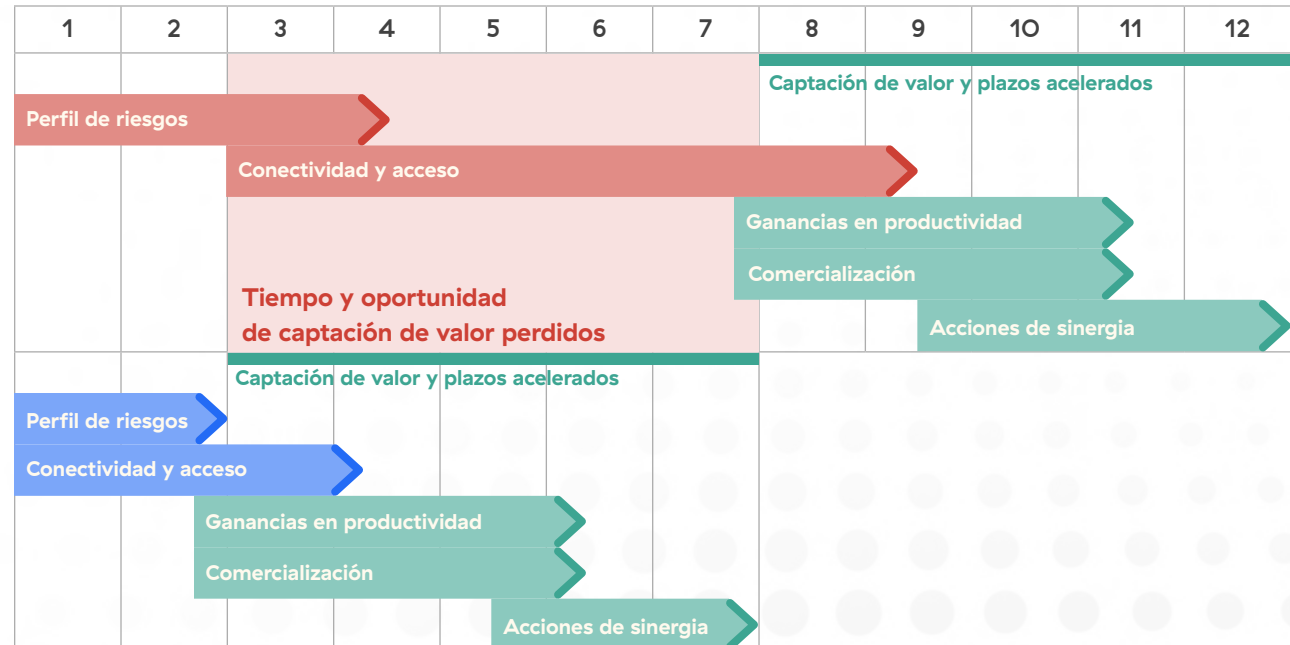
| 1 | 2 | 3 | 4 | 5 | 6 | 7 | 8 | 9 | 10 | 11 | 12 |
|---|---|---|---|---|---|---|---|---|---|---|---|

Captación de valor y plazos acelerados

Perfil de riesgos

Conectividad y acceso

Ganancias en productividad

Comercialización

Tiempo y oportunidad de captación de valor perdidos

Acciones de sinergia

Captación de valor y plazos acelerados

Perfil de riesgos

Conectividad y acceso

Ganancias en productividad

Comercialización

Acciones de sinergia